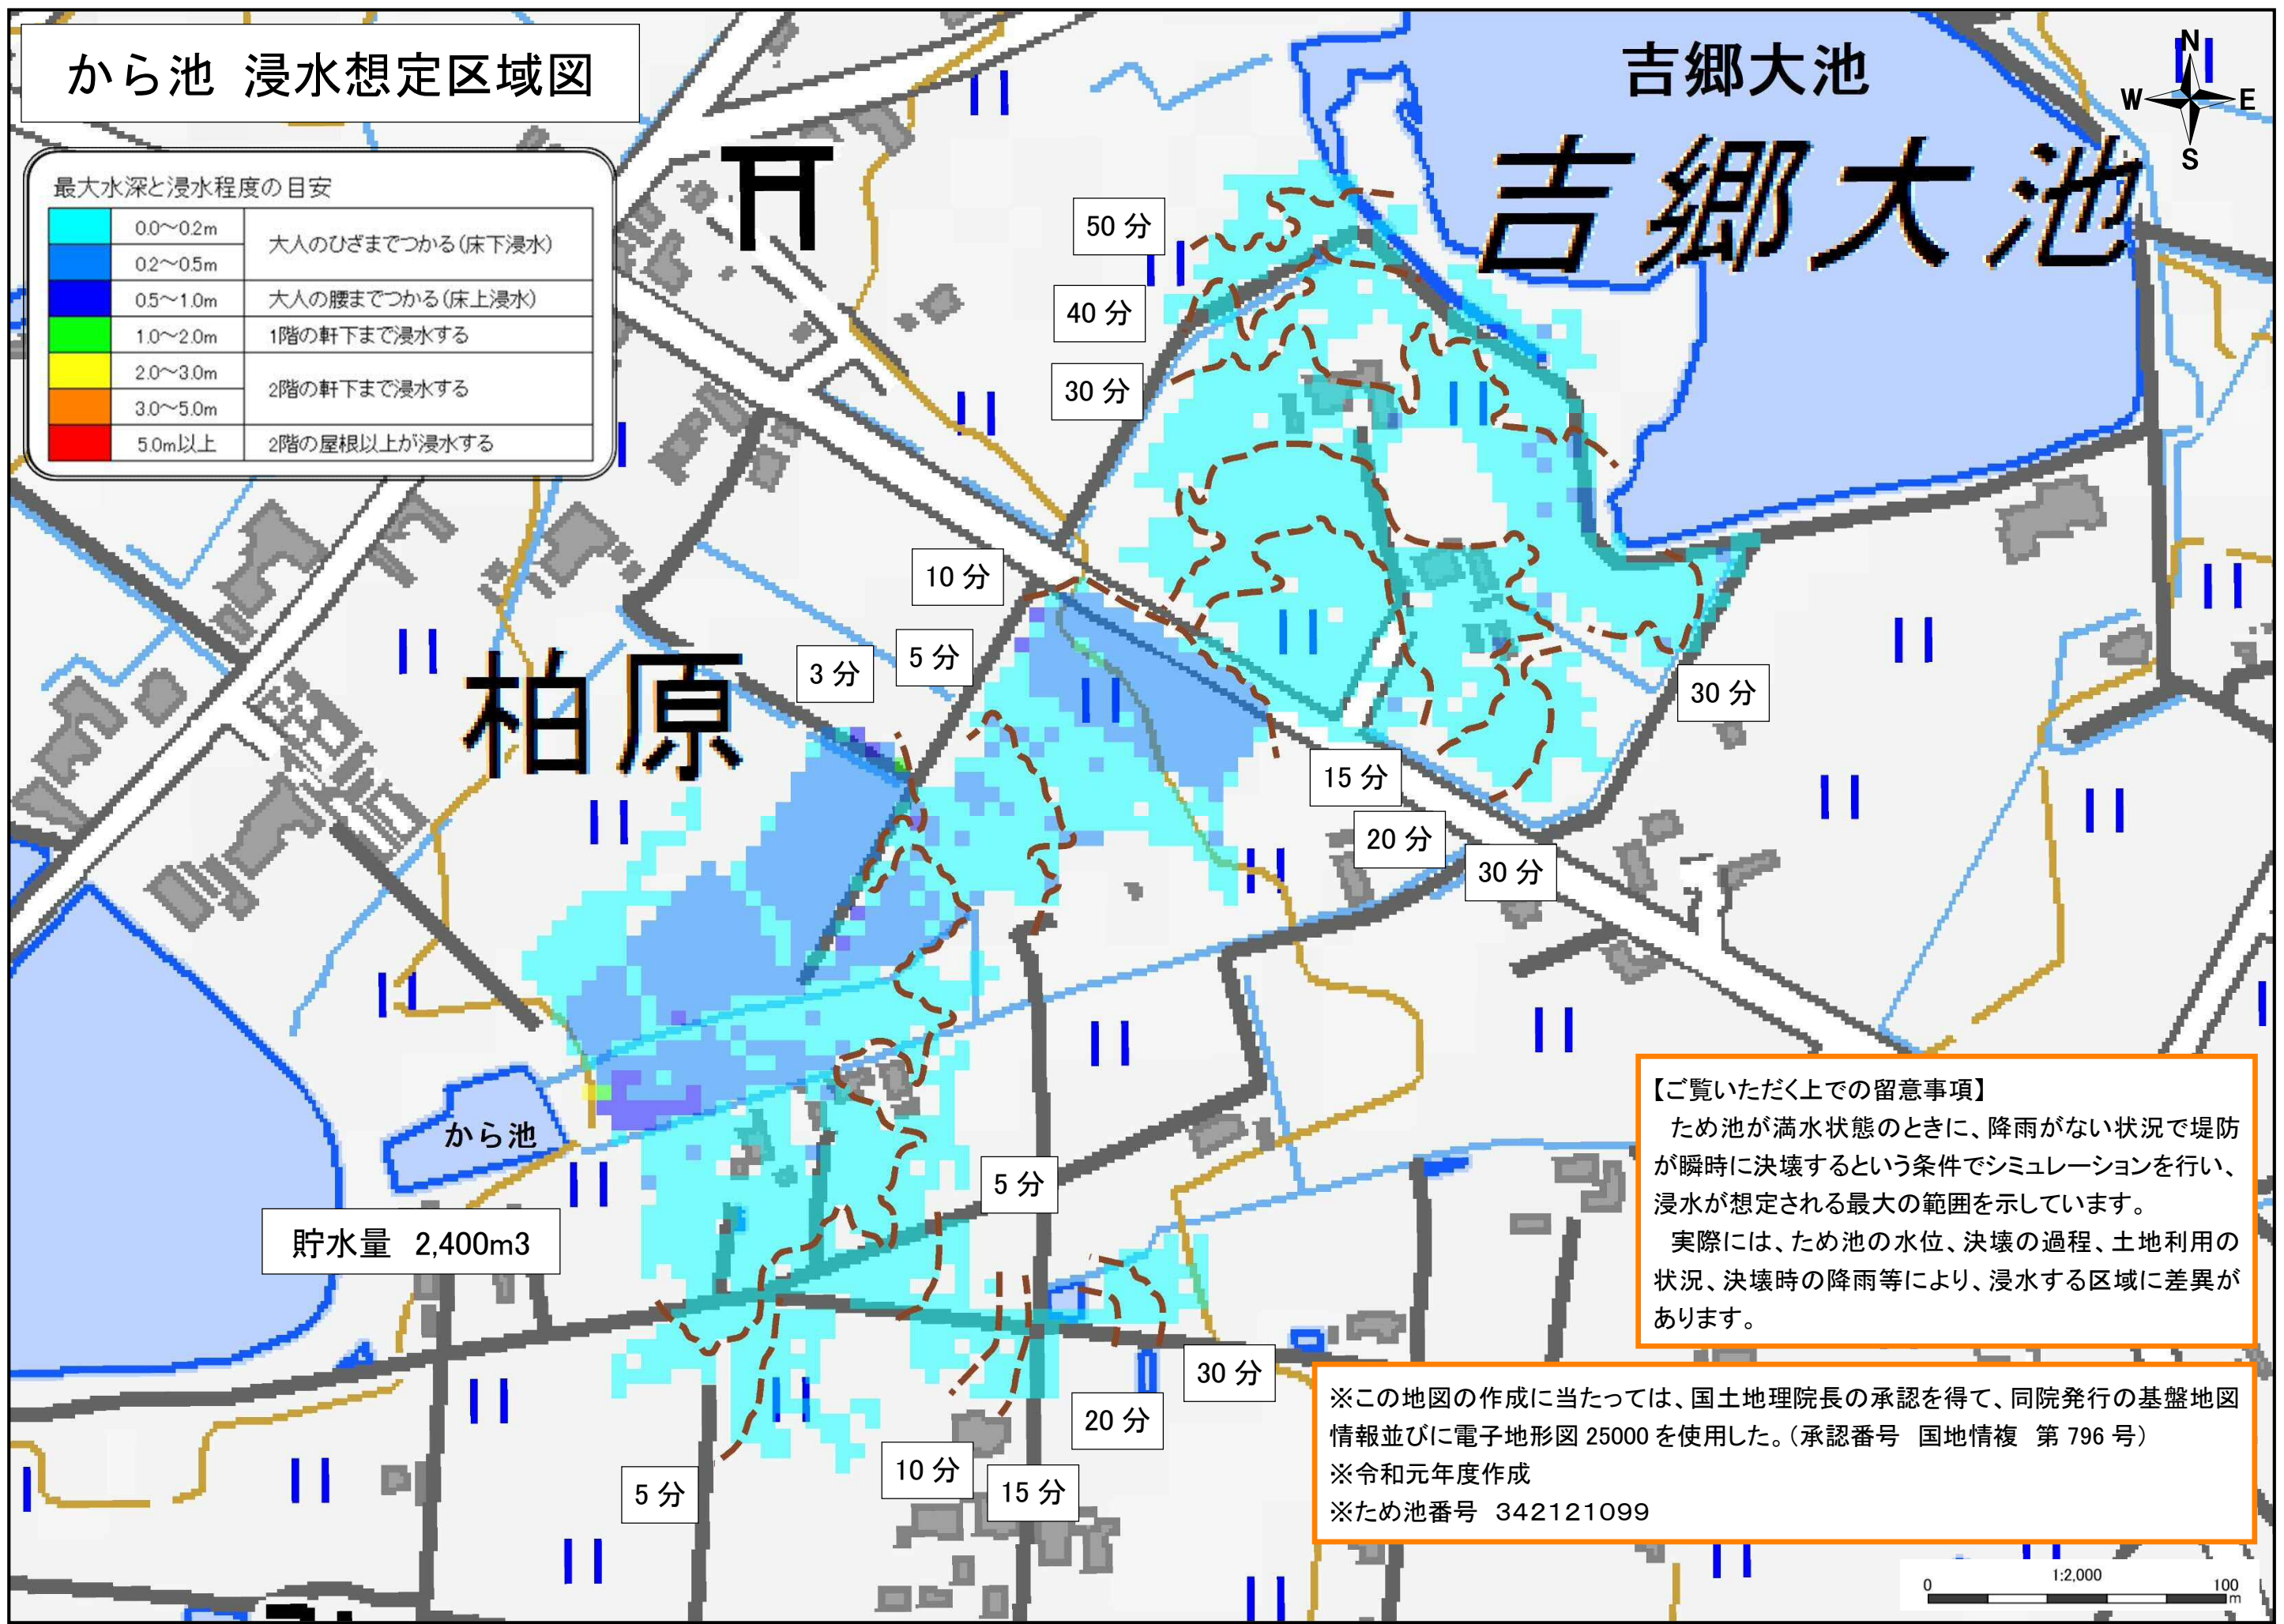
から池 浸水想定区域図

最大水深と浸水程度の目安

| | | |
|---|---|---|
| | 0.0〜0.2m | 大人のひざまでつかる(床下浸水) |
| | 0.2〜0.5m | |
| | 0.5〜1.0m | 大人の腰までつかる(床上浸水) |
| | 1.0〜2.0m | 1階の軒下まで浸水する |
| | 2.0〜3.0m | 2階の軒下まで浸水する |
| | 3.0〜5.0m | |
| | 5.0m以上 | 2階の屋根以上が浸水する |

吉郷大池
吉郷大池
N
W
E
S

柏原

50 分
40 分
30 分
10 分
5 分
3 分
30 分
15 分
20 分
30 分

から池
貯水量 2,400m3

5 分
30 分
20 分
10 分
15 分
5 分

【ご覧いただく上での留意事項】
ため池が満水状態のときに、降雨がない状況で堤防が瞬時に決壊するという条件でシミュレーションを行い、浸水が想定される最大の範囲を示しています。
実際には、ため池の水位、決壊の過程、土地利用の状況、決壊時の降雨等により、浸水する区域に差異があります。

※この地図の作成に当たっては、国土地理院長の承認を得て、同院発行の基盤地図情報並びに電子地形図 25000 を使用した。(承認番号 国地情複 第 796 号)
※令和元年度作成
※ため池番号 342121099

1:2,000
0
100
m